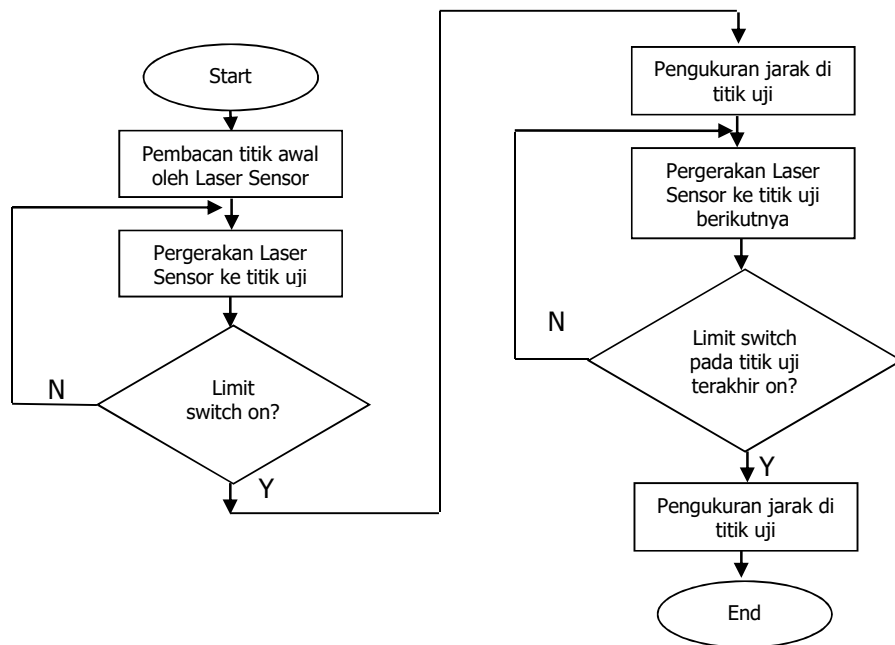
Start

Pembacan titik awal oleh Laser Sensor

Pergerakan Laser Sensor ke titik uji

N

Limit switch on?

Y

Pengukuran jarak di titik uji

Pergerakan Laser Sensor ke titik uji berikutnya

N

Limit switch pada titik uji terakhir on?

Y

Pengukuran jarak di titik uji

End